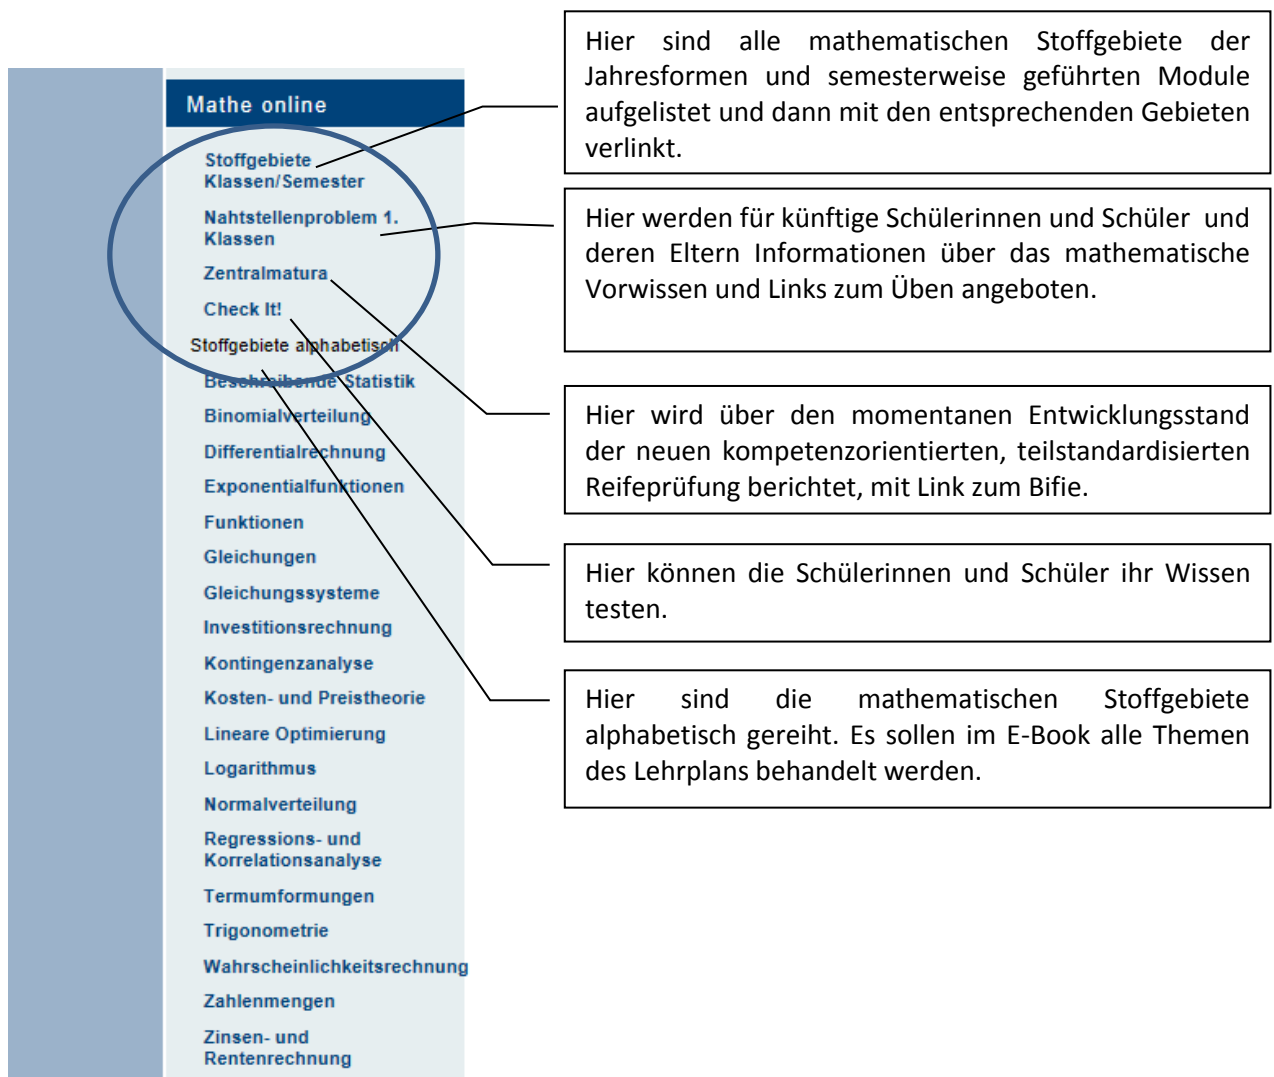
Mathe online

Stoffgebiete Klassen/Semester

Nahtstellenproblem 1. Klassen

Zentralmatura

Check It!

Stoffgebiete alphabetisch

Beschreibende Statistik

Binomialverteilung

Differentialrechnung

Exponentialfunktionen

Funktionen

Gleichungen

Gleichungssysteme

Investitionsrechnung

Kontingenzanalyse

Kosten- und Preistheorie

Lineare Optimierung

Logarithmus

Normalverteilung

Regressions- und Korrelationsanalyse

Termumformungen

Trigonometrie

Wahrscheinlichkeitsrechnung

Zahlenmengen

Zinsen- und Rentenrechnung

Hier sind alle mathematischen Stoffgebiete der Jahresformen und semesterweise geführten Module aufgelistet und dann mit den entsprechenden Gebieten verlinkt.

Hier werden für künftige Schülerinnen und Schüler und deren Eltern Informationen über das mathematische Vorwissen und Links zum Üben angeboten.

Hier wird über den momentanen Entwicklungsstand der neuen kompetenzorientierten, teilstandardisierten Reifeprüfung berichtet, mit Link zum Bifie.

Hier können die Schülerinnen und Schüler ihr Wissen testen.

Hier sind die mathematischen Stoffgebiete alphabetisch gereiht. Es sollen im E-Book alle Themen des Lehrplans behandelt werden.